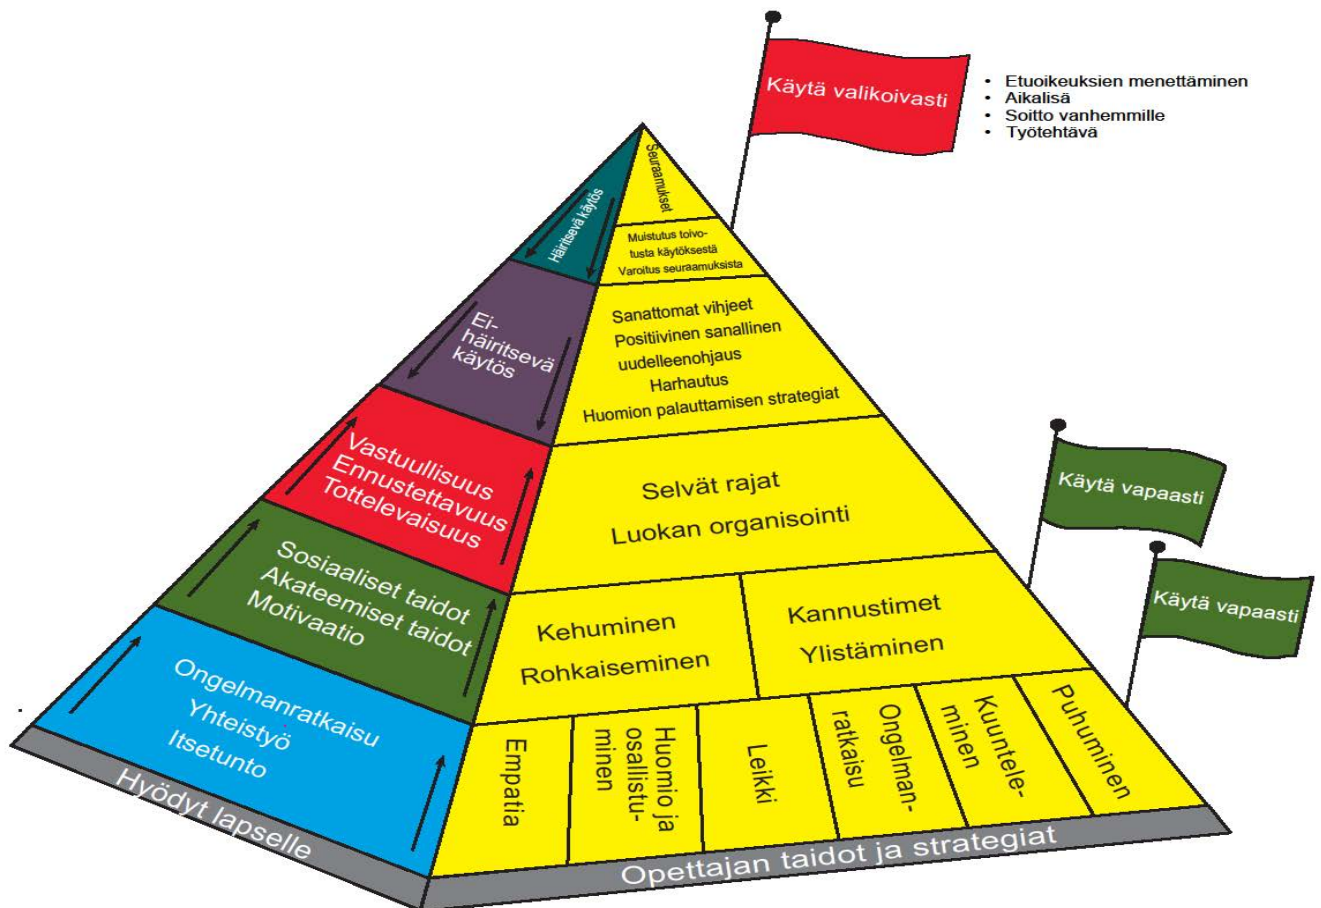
Käytä valikoivasti

- Etuoikeuksien menettäminen
- Aikalisä
- Soitto vanhemmille
- Työtehtävä

Häiritsevä käytös

Seuraamukset

Muistutus toivotusta käytöksestä
Varoitus seuraamuksista

Ei-häiritsevä käytös

Sanattomat vihjeet
Positiivinen sanallinen uudelleenohjaus
Harhautus
Huomion palauttamisen strategiat

Vastuullisuus
Ennustettavuus
Tottelevaisuus

Selvät rajat
Luokan organisointi

Käytä vapaasti

Sosiaaliset taidot
Akateemiset taidot
Motivaatio

Kehuminen
Rohkaiseminen

Kannustimet
Ylistäminen

Käytä vapaasti

Ongelmanratkaisu
Yhteistyö
Itsetunto

Empatia

Huomio ja osallistuminen

Leikki

Ongelmanratkaisu

Kuunteleminen

Puhuminen

Hyödyt lapselle

Opettajan taidot ja strategiat